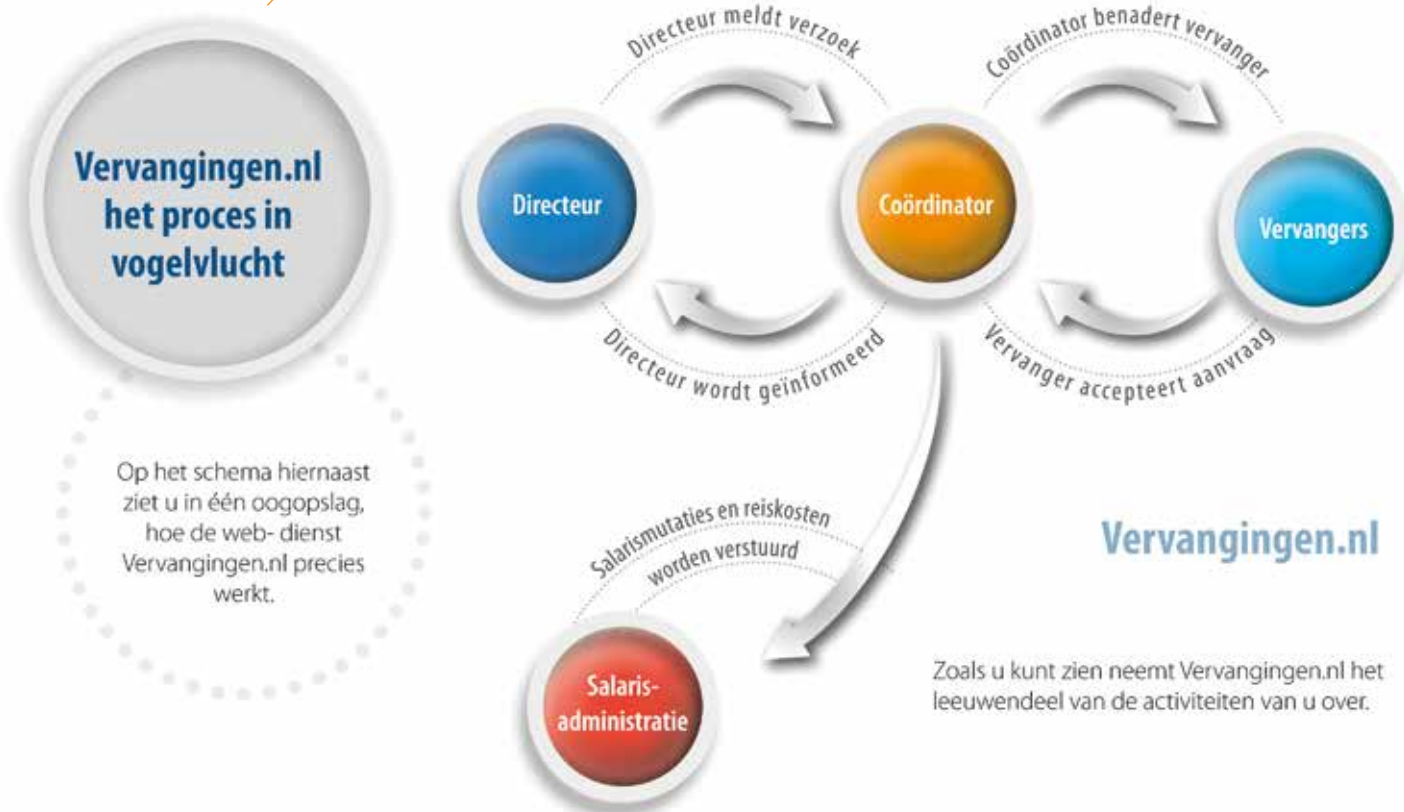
Vervangingen.nl het proces in vogelvlucht

Op het schema hiernaast ziet u in één oogopslag, hoe de web- dienst Vervangingen.nl precies werkt.

Directeur meldt verzoek

Coördinator benadert vervanger

Directeur

Coördinator

Vervangers

Directeur wordt geinformeerd

Vervanger accepteert aanvraag

Salarismutaties en reiskosten worden verstuurd

Salaris-administratie

Vervangingen.nl

Zoals u kunt zien neemt Vervangingen.nl het leeuwendeel van de activiteiten van u over.